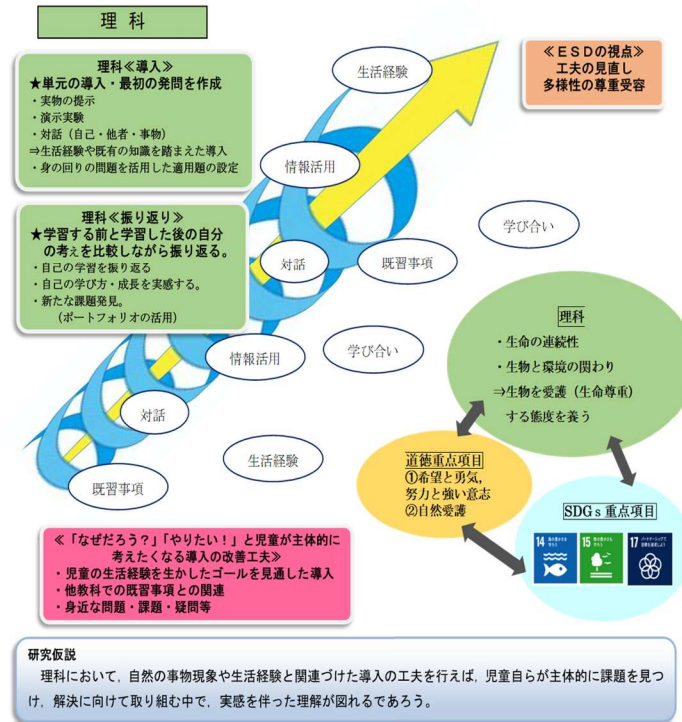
理 科

理科≪導入≫
★単元の導入・最初の発問を作成
・実物の提示
・演示実験
・対話（自己・他者・事物）
⇒生活経験や既有の知識を踏まえた導入
・身の回りの問題を活用した適用題の設定

理科≪振り返り≫
★学習する前と学習した後の自分の考えを比較しながら振り返る。
・自己の学習を振り返る
・自己の学び方・成長を実感する。
・新たな課題発見。
（ポートフォリオの活用）

生活経験
情報活用
対話
既習事項
学び合い
学び合い
情報活用
対話
生活経験
既習事項

≪ＥＳＤの視点≫
工夫の見直し
多様性の尊重受容

理科
・生命の連続性
・生物と環境の関わり
⇒生物を愛護（生命尊重）する態度を養う

道徳重点項目
①希望と勇気，努力と強い意志
②自然愛護

SDGｓ重点項目
14 海の豊かさを守ろう
15 陸の豊かさも守ろう
17 パートナーシップで目標を達成しよう

≪「なぜだろう？」「やりたい！」と児童が主体的に考えたくなる導入の改善工夫≫
・児童の生活経験を生かしたゴールを見通した導入
・他教科での既習事項との関連
・身近な問題・課題・疑問等

研究仮説
理科において，自然の事物現象や生活経験と関連づけた導入の工夫を行えば，児童自らが主体的に課題を見つけ，解決に向けて取り組む中で，実感を伴った理解が図れるであろう。